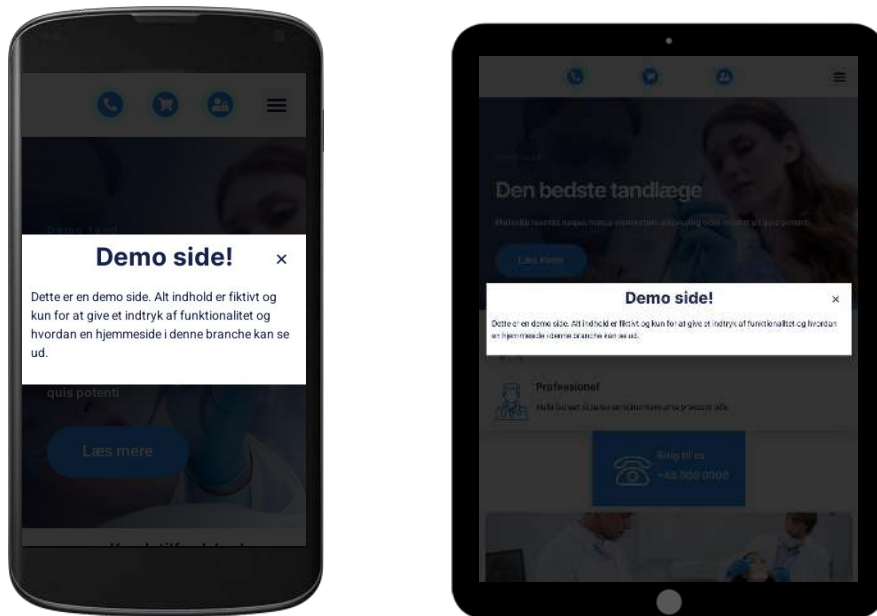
Demo side! ×

Dette er en demo side. Alt indhold er fiktivt og kun for at give et indtryk af funktionalitet og hvordan en hjemmeside i denne branche kan se ud.

quis potenti

Læs mere

Den bedste tandlæge

Læs mere

Demo side! ×

Dette er en demo side. Alt indhold er fiktivt og kun for at give et indtryk af funktionalitet og hvordan en hjemmeside i denne branche kan se ud.

Professionel

Ring til os
+45 000 0000